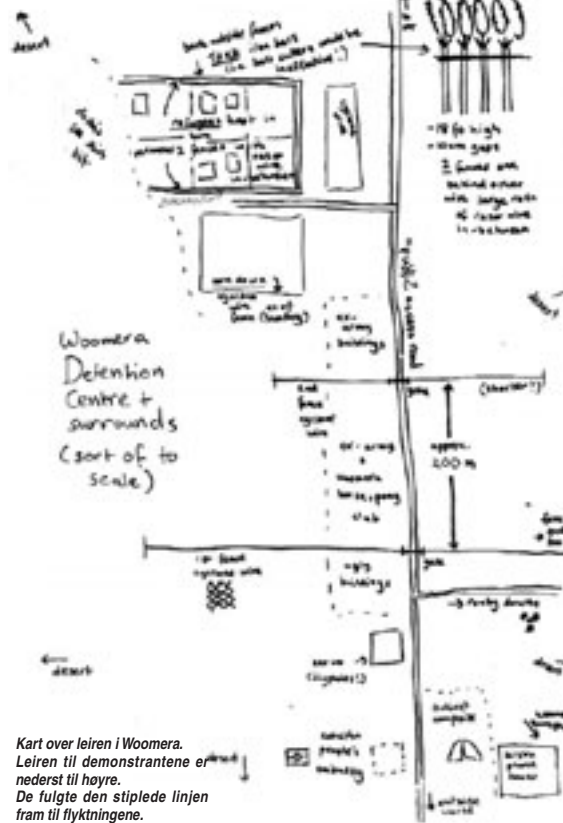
desert

both outside fences + TRAS (?) like bars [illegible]

refugees kept in here

Woomera Detention Centre + surrounds (sort of to scale)

- 18 ft high
- 10cm gaps

3 fences with razor wire

army buildings

gate

approx 200 m

army buildings

gate

desert

Kart over leiren i Woomera. Leiren til demonstrantene er nederst til høyre. De fulgte den stiplede linjen fram til flyktningene.